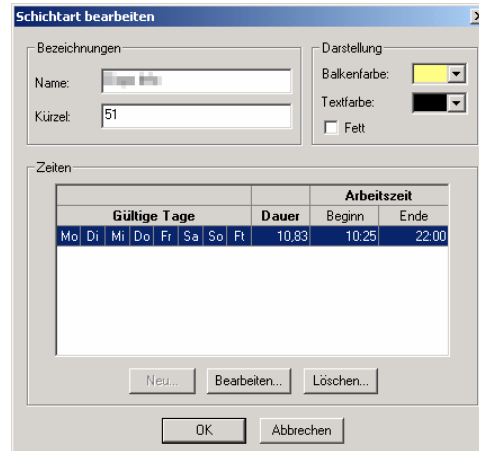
Schichtart bearbeiten

Bezeichnungen

Name: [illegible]

Kürzel: 51

Darstellung

Balkenfarbe:

Textfarbe:

Fett

Zeiten

| Gültige Tage | Dauer | Arbeitszeit Beginn | Arbeitszeit Ende |
|---|---|---|---|
| Mo Di Mi Do Fr Sa So Ft | 10,83 | 10:25 | 22:00 |

Neu...

Bearbeiten...

Löschen...

OK

Abbrechen